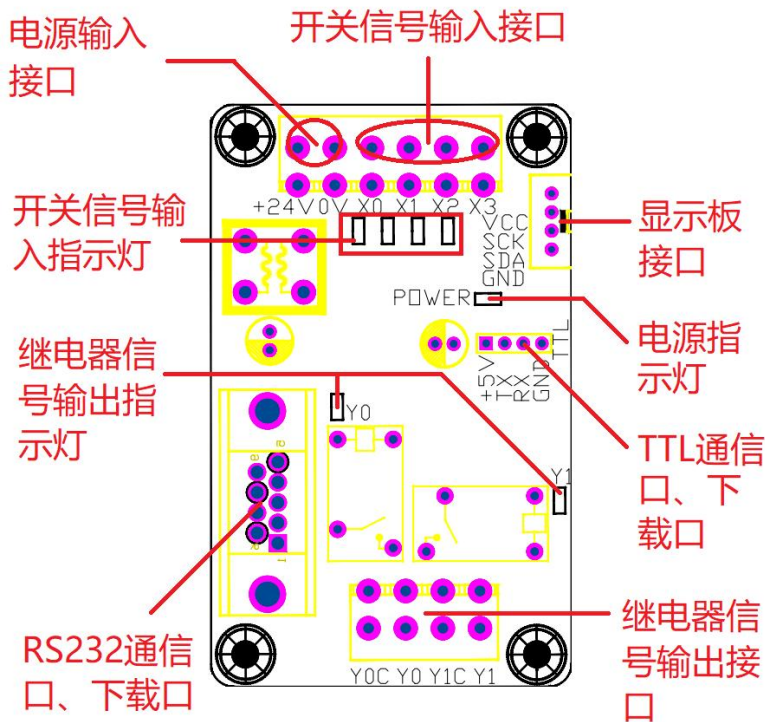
电源输入接口

开关信号输入接口

+24V 0V X0 X1 X2 X3

开关信号输入指示灯

VCC
SCK
SDA
GND

显示板接口

POWER

电源指示灯

继电器信号输出指示灯

+5V
TX
RX
GND
TTL

Y0

Y1

TTL通信口、下载口

RS232通信口、下载口

Y0C Y0 Y1C Y1

继电器信号输出接口